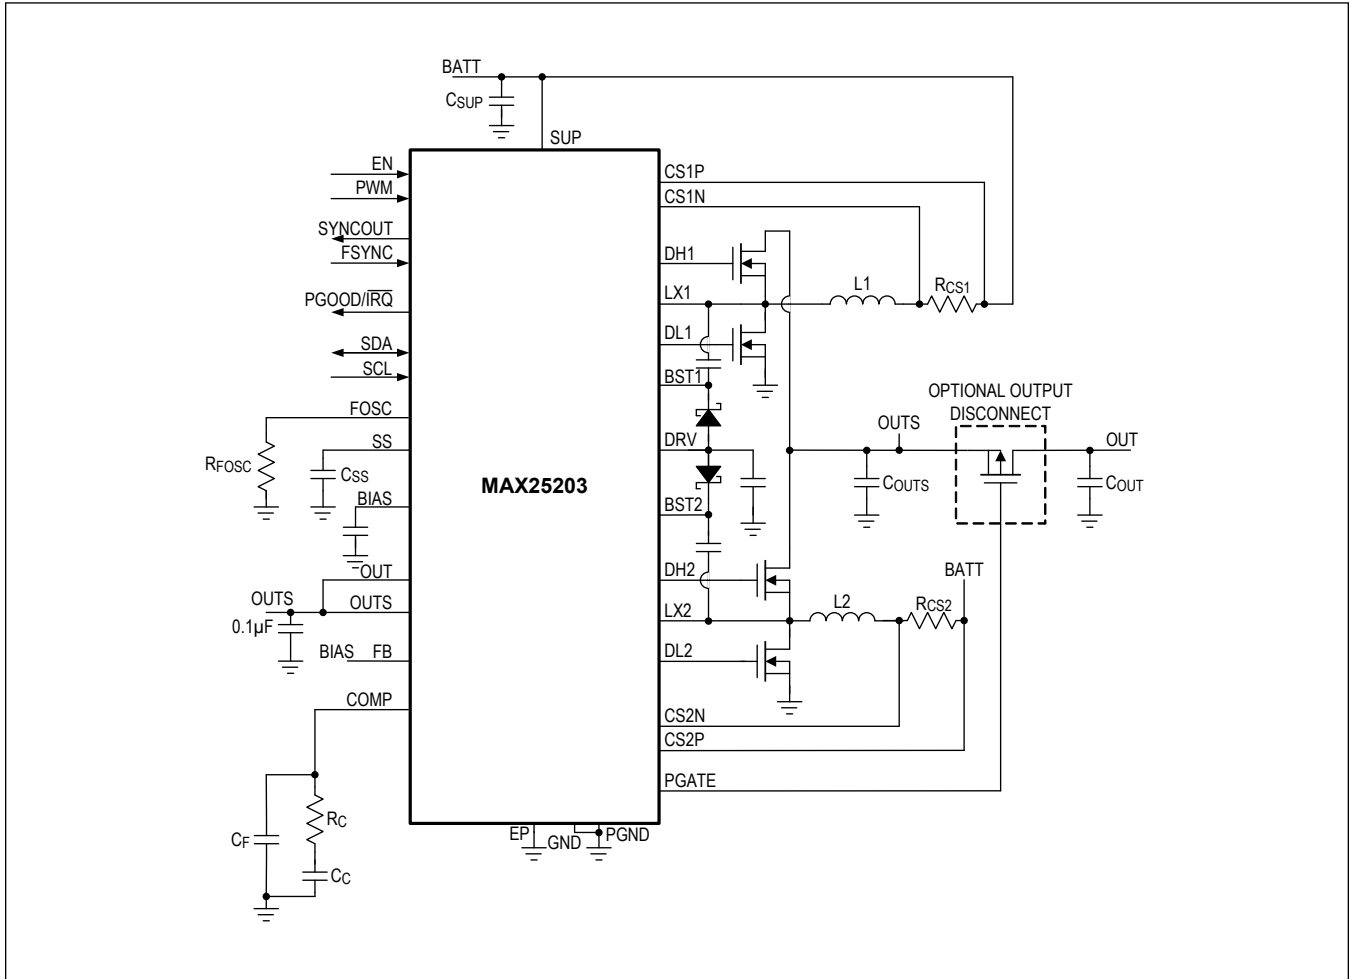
BATT
$C_{SUP}$
SUP
EN
PWM
SYNCOUT
FSYNC
PGOOD/$\overline{IRQ}$
SDA
SCL
FOSC
$R_{FOSC}$
SS
$C_{SS}$
BIAS
OUT
OUTS
OUTS
0.1µF
BIAS
FB
COMP
$R_C$
$C_F$
$C_C$
MAX25203
EP
GND
PGND
CS1P
CS1N
DH1
LX1
DL1
BST1
DRV
BST2
DH2
LX2
DL2
CS2N
CS2P
PGATE
L1
$R_{CS1}$
OPTIONAL OUTPUT DISCONNECT
OUTS
OUT
$C_{OUTS}$
$C_{OUT}$
BATT
L2
$R_{CS2}$